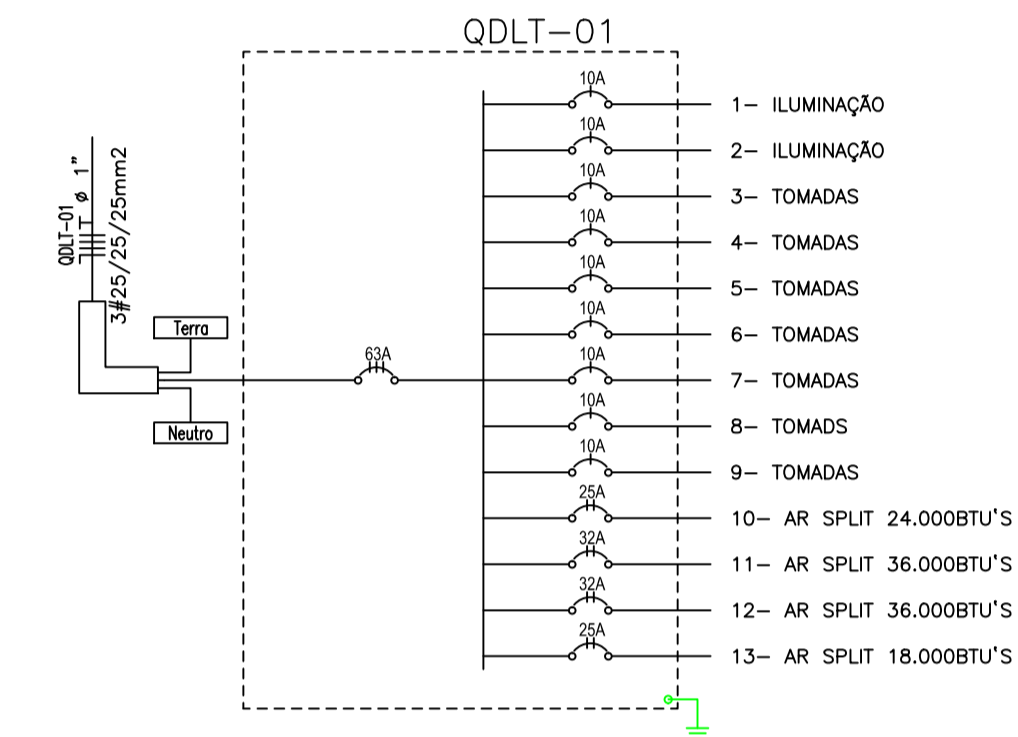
QDLT–01

QDLT-01
$\phi$ 1"
3#25/25/25mm2

Terra
Neutro

63A

10A
1– ILUMINAÇÃO
10A
2– ILUMINAÇÃO
10A
3– TOMADAS
10A
4– TOMADAS
10A
5– TOMADAS
10A
6– TOMADAS
10A
7– TOMADAS
10A
8– TOMADS
10A
9– TOMADAS
25A
10– AR SPLIT 24.000BTU'S
32A
11– AR SPLIT 36.000BTU'S
32A
12– AR SPLIT 36.000BTU'S
25A
13– AR SPLIT 18.000BTU'S